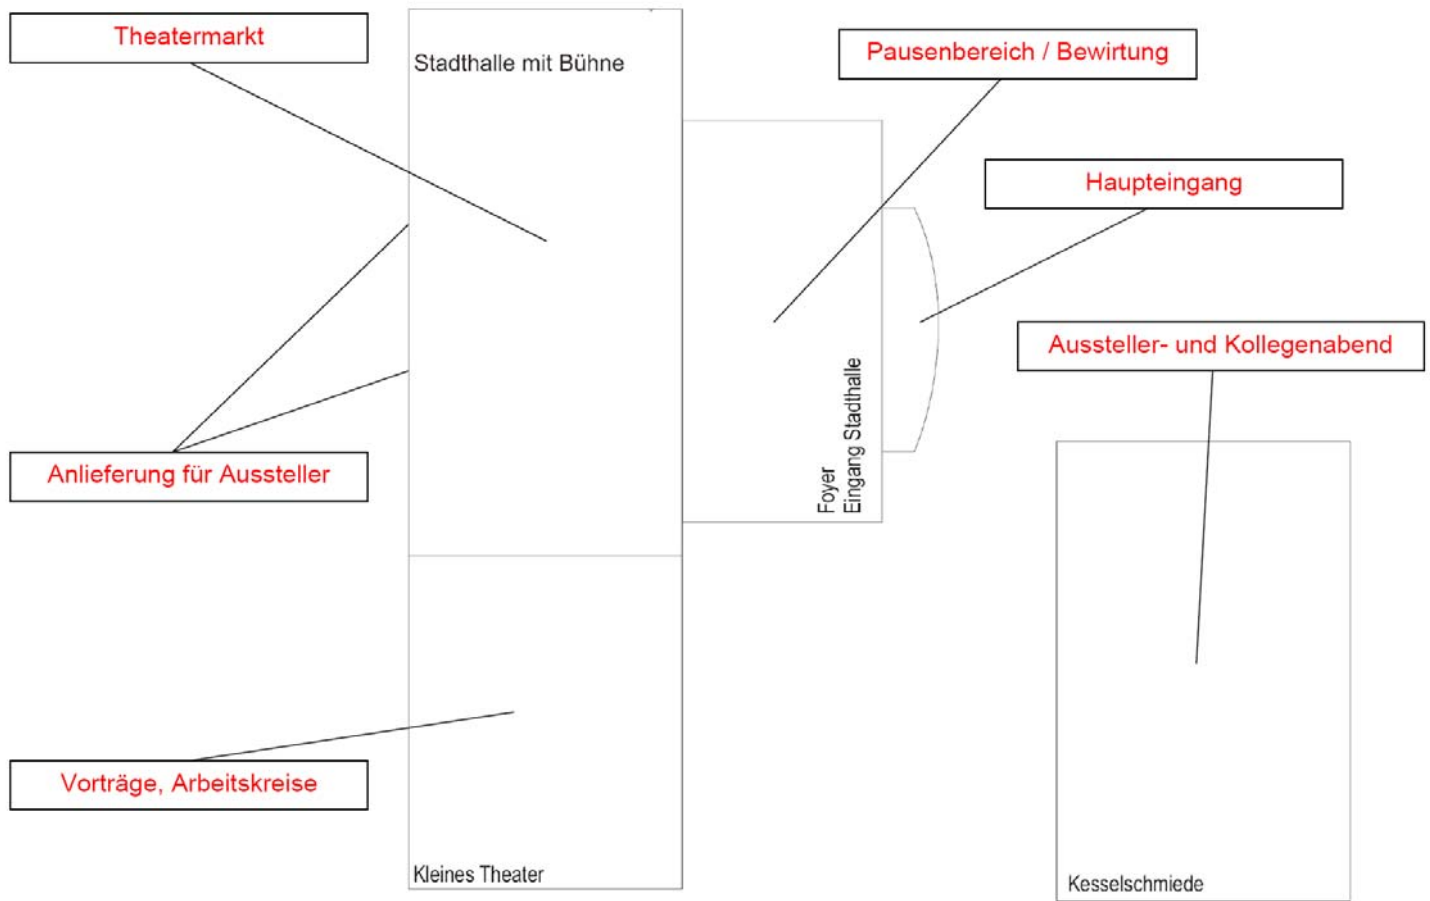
Theatermarkt

Stadthalle mit Bühne

Pausenbereich / Bewirtung

Haupteingang

Aussteller- und Kollegenabend

Anlieferung für Aussteller

Foyer
Eingang Stadthalle

Vorträge, Arbeitskreise

Kleines Theater

Kesselschmiede